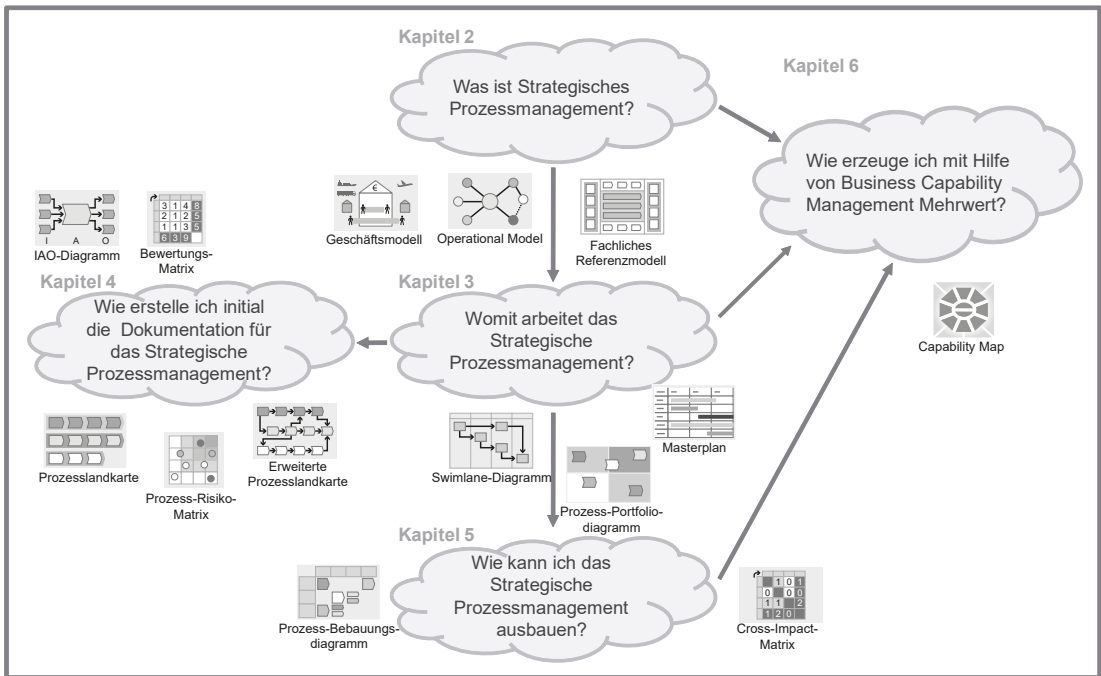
Kapitel 2

Was ist Strategisches Prozessmanagement?

Kapitel 6

Wie erzeuge ich mit Hilfe von Business Capability Management Mehrwert?

I A O

IAO-Diagramm

Bewertungs-Matrix

Geschäftsmodell

Operational Model

Fachliches Referenzmodell

Kapitel 4

Wie erstelle ich initial die Dokumentation für das Strategische Prozessmanagement?

Kapitel 3

Womit arbeitet das Strategische Prozessmanagement?

Capability Map

Prozesslandkarte

Prozess-Risiko-Matrix

Erweiterte Prozesslandkarte

Swimlane-Diagramm

Masterplan

Prozess-Portfolio-diagramm

Kapitel 5

Wie kann ich das Strategische Prozessmanagement ausbauen?

Prozess-Bebauungs-diagramm

Cross-Impact-Matrix